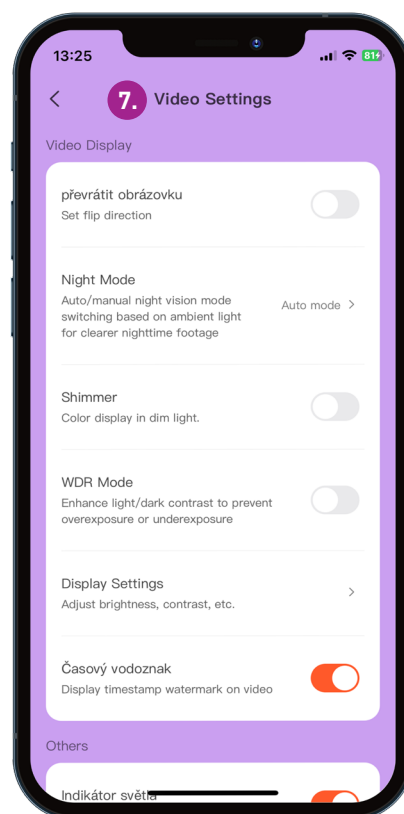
13:25

81

<

7.

Video Settings

Video Display

převrátit obrázovku
Set flip direction

Night Mode
Auto/manual night vision mode switching based on ambient light for clearer nighttime footage

Auto mode >

Shimmer
Color display in dim light.

WDR Mode
Enhance light/dark contrast to prevent overexposure or underexposure

Display Settings
Adjust brightness, contrast, etc.

>

Časový vodoznak
Display timestamp watermark on video

Others

Indikátor světla